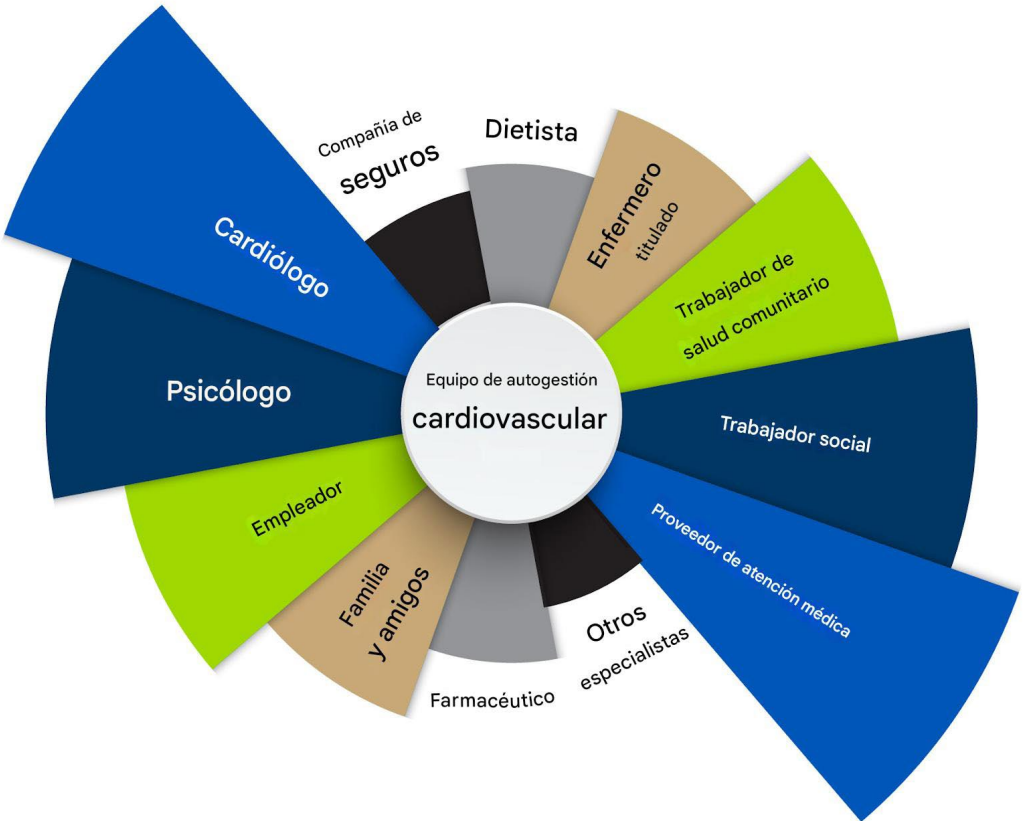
Equipo de autogestión
cardiovascular

Compañía de seguros

Dietista

Enfermero titulado

Trabajador de salud comunitario

Trabajador social

Proveedor de atención médica

Otros especialistas

Farmacéutico

Familia y amigos

Empleador

Psicólogo

Cardiólogo